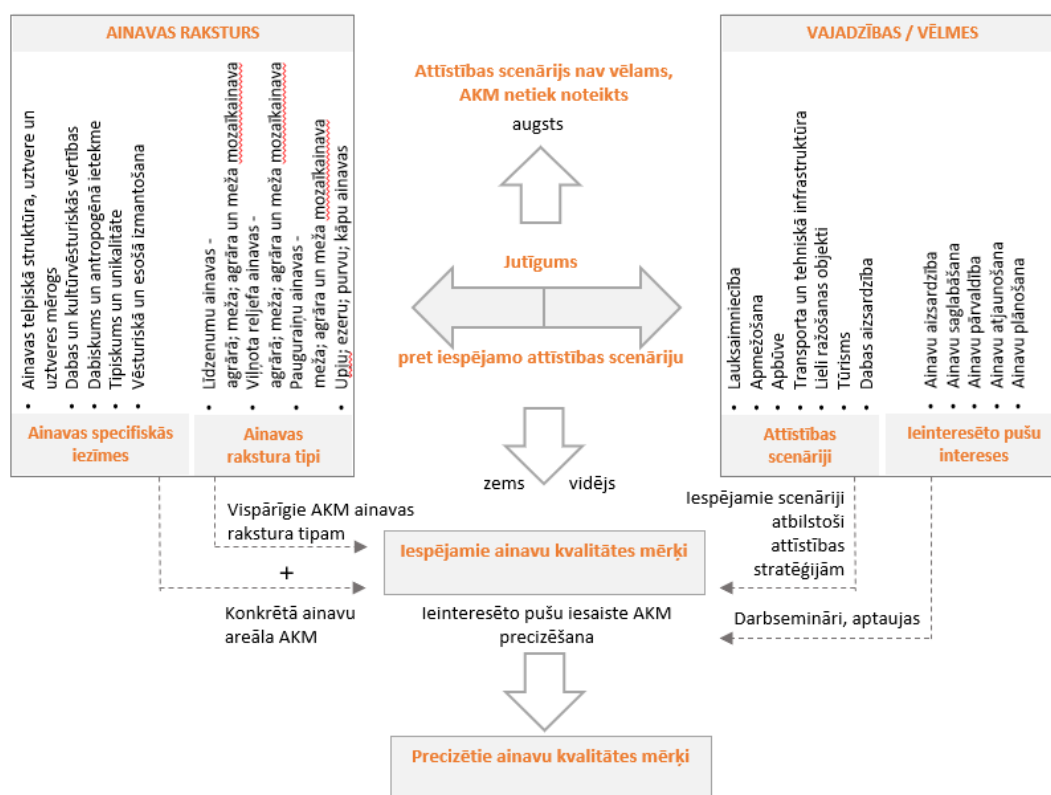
AINAVAS RAKSTURS

- Ainavas telpiskā struktūra, uztvere un uztveres mērogs
- Dabas un kultūrvēsturiskās vērtības
- Dabiskums un antropogēnā ietekme
- Tipiskums un unikalitāte
- Vēsturiskā un esošā izmantošana

Ainavas specifiskās iezīmes

- Līdzenumu ainavas - agrārā; meža; agrāra un meža mozaīkainava
- Viļņota reljefa ainavas - agrārā; meža; agrāra un meža mozaīkainava
- Pauguraiņu ainavas - meža; agrāra un meža mozaīkainava
- Upju; ezeru; purvu; kāpu ainavas

Ainavas rakstura tipi

Attīstības scenārijs nav vēlams, AKM netiek noteikts

augsts

Jutīgums

pret iespējamo attīstības scenāriju

zems

vidējs

VAJADZĪBAS / VĒLMES

- Lauksaimniecība
- Apmežošana
- Apbūve
- Transporta un tehniskā infrastruktūra
- Lieli ražošanas objekti
- Tūrisms
- Dabas aizsardzība

Attīstības scenāriji

- Ainavu aizsardzība
- Ainavu saglabāšana
- Ainavu pārvaldība
- Ainavu atjaunošana
- Ainavu plānošana

Ieinteresēto pušu intereses

Vispārīgie AKM ainavas rakstura tipam

+

Konkrētā ainavu areāla AKM

Iespējamie ainavu kvalitātes mērķi

Iespējamie scenāriji atbilstoši attīstības stratēģijām

Ieinteresēto pušu iesaiste AKM precizēšana

Darbsemināri, aptaujas

Precizētie ainavu kvalitātes mērķi